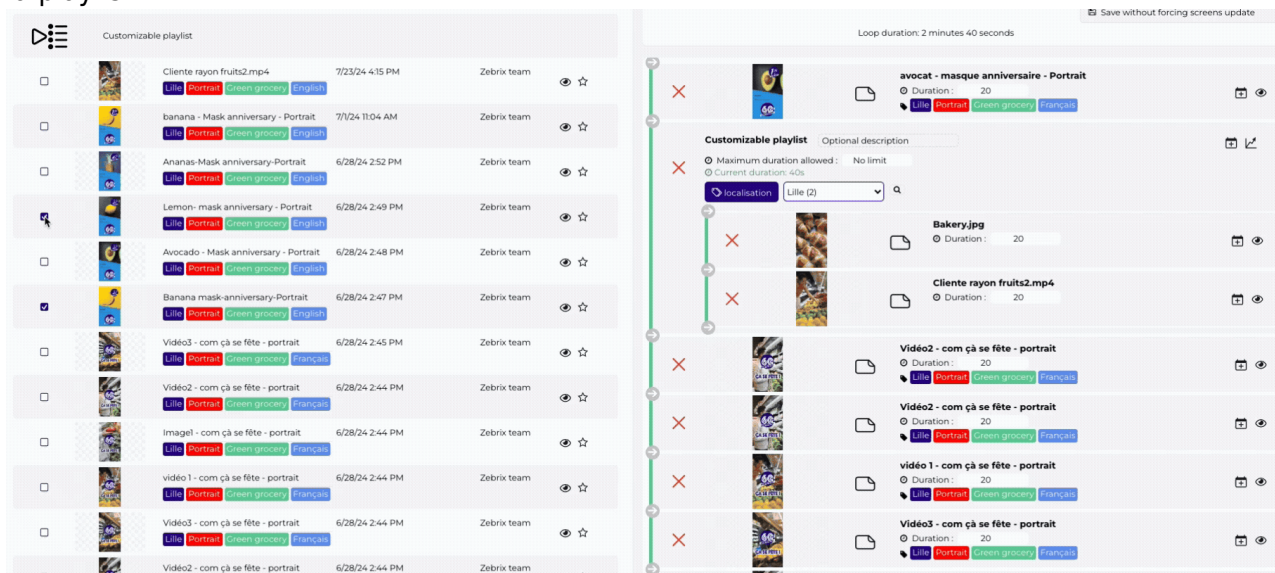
Customizable playlist

Cliente rayon fruits2.mp4 7/23/24 4:15 PM Zebrix team
Lille Portrait Green grocery English

banana - Mask anniversary - Portrait 7/1/24 11:04 AM Zebrix team
Lille Portrait Green grocery English

Ananas-Mask anniversary-Portrait 6/28/24 2:52 PM Zebrix team
Lille Portrait Green grocery English

Lemon- mask anniversary - Portrait 6/28/24 2:49 PM Zebrix team
Lille Portrait Green grocery English

Avocado - Mask anniversary - Portrait 6/28/24 2:48 PM Zebrix team
Lille Portrait Green grocery English

Banana mask-anniversary-Portrait 6/28/24 2:47 PM Zebrix team
Lille Portrait Green grocery English

Vidéo3 - com çà se fête - portrait 6/28/24 2:45 PM Zebrix team
Lille Portrait Green grocery Français

Vidéo2 - com çà se fête - portrait 6/28/24 2:44 PM Zebrix team
Lille Portrait Green grocery Français

Image1 - com çà se fête - portrait 6/28/24 2:44 PM Zebrix team
Lille Portrait Green grocery Français

vidéo 1 - com çà se fête - portrait 6/28/24 2:44 PM Zebrix team
Lille Portrait Green grocery Français

Vidéo3 - com çà se fête - portrait 6/28/24 2:44 PM Zebrix team
Lille Portrait Green grocery Français

Vidéo2 - com çà se fête - portrait 6/28/24 2:44 PM Zebrix team

Save without forcing screens update

Loop duration: 2 minutes 40 seconds

avocat - masque anniversaire - Portrait
Duration : 20
Lille Portrait Green grocery Français

Customizable playlist Optional description
Maximum duration allowed : No limit
Current duration: 40s
localisation Lille (2)

Bakery.jpg
Duration : 20

Cliente rayon fruits2.mp4
Duration : 20

Vidéo2 - com çà se fête - portrait
Duration : 20
Lille Portrait Green grocery Français

Vidéo2 - com çà se fête - portrait
Duration : 20
Lille Portrait Green grocery Français

vidéo 1 - com çà se fête - portrait
Duration : 20
Lille Portrait Green grocery Français

Vidéo3 - com çà se fête - portrait
Duration : 20
Lille Portrait Green grocery Français